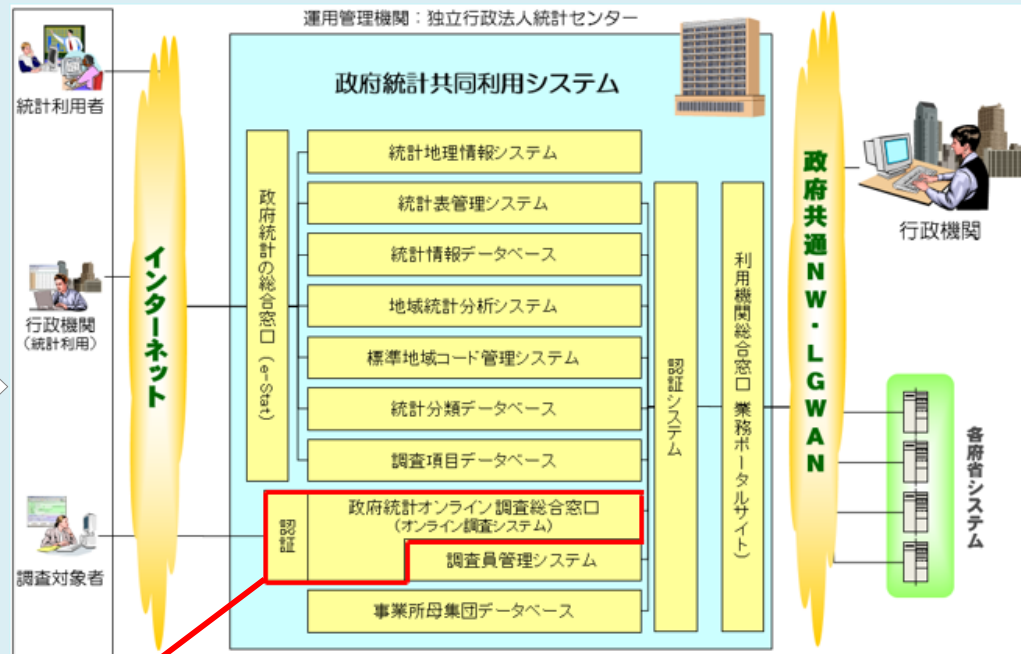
運用管理機関：独立行政法人統計センター

政府統計共同利用システム

統計利用者

行政機関
（統計利用）

調査対象者

インターネット

政府統計の総合窓口（e-Stat）

統計地理情報システム

統計表管理システム

統計情報データベース

地域統計分析システム

標準地域コード管理システム

統計分類データベース

調査項目データベース

認証

政府統計オンライン調査総合窓口
（オンライン調査システム）

調査員管理システム

事業所母集団データベース

認証システム

利用機関総合窓口（業務ポータルサイト）

政府共通NW・LGWAN

行政機関

各府省システム